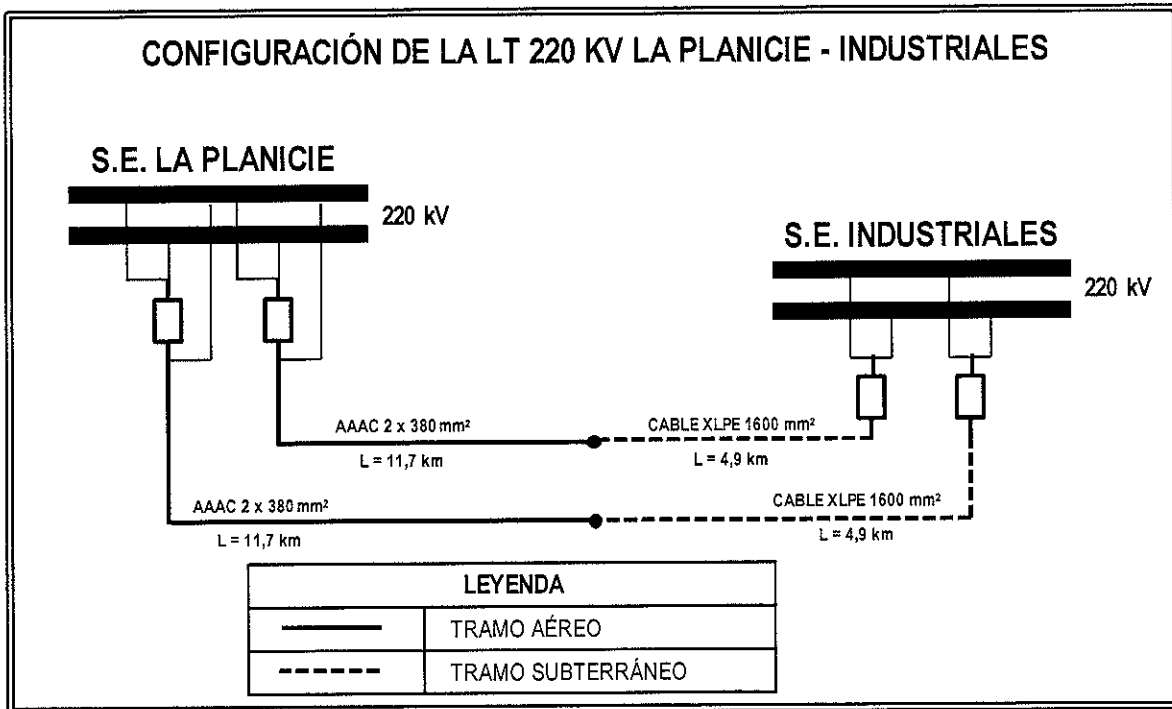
CONFIGURACIÓN DE LA LT 220 KV LA PLANICIE - INDUSTRIALES

S.E. LA PLANICIE

220 kV

S.E. INDUSTRIALES

220 kV

AAAC 2 x 380 mm²

L = 11,7 km

CABLE XLPE 1600 mm²

L = 4,9 km

AAAC 2 x 380 mm²

L = 11,7 km

CABLE XLPE 1600 mm²

L = 4,9 km

| LEYENDA | |
|---|---|
| ———— | TRAMO AÉREO |
| - - - - - - | TRAMO SUBTERRÁNEO |